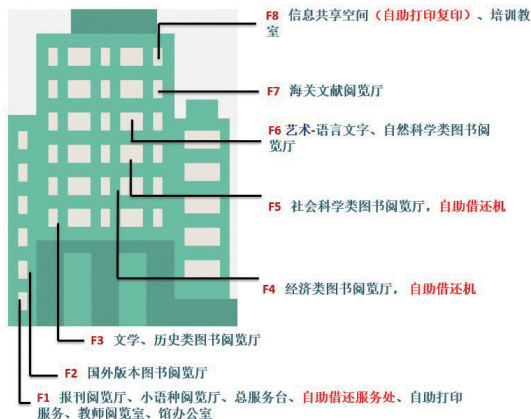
F8 信息共享空间（自助打印复印）、培训教室

F7 海关文献阅览厅

F6 艺术-语言文字、自然科学类图书阅览厅

F5 社会科学类图书阅览厅，自助借还机

F4 经济类图书阅览厅，自助借还机

F3 文学、历史类图书阅览厅

F2 国外版本图书阅览厅

F1 报刊阅览厅、小语种阅览厅、总服务台、自助借还服务处、自助打印服务、教师阅览室、馆办公室